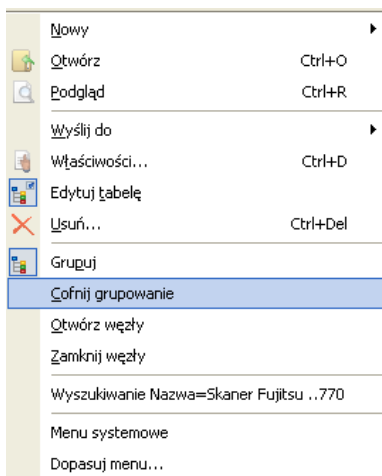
Nowy
Otwórz Ctrl+O
Podgląd Ctrl+R
Wyślij do
Właściwości... Ctrl+D
Edytuj tabelę
Usuń... Ctrl+Del
Grupuj
Cofnij grupowanie
Otwórz węzły
Zamknij węzły
Wyszukiwanie Nazwa=Skaner Fujitsu ..770
Menu systemowe
Dopasuj menu...